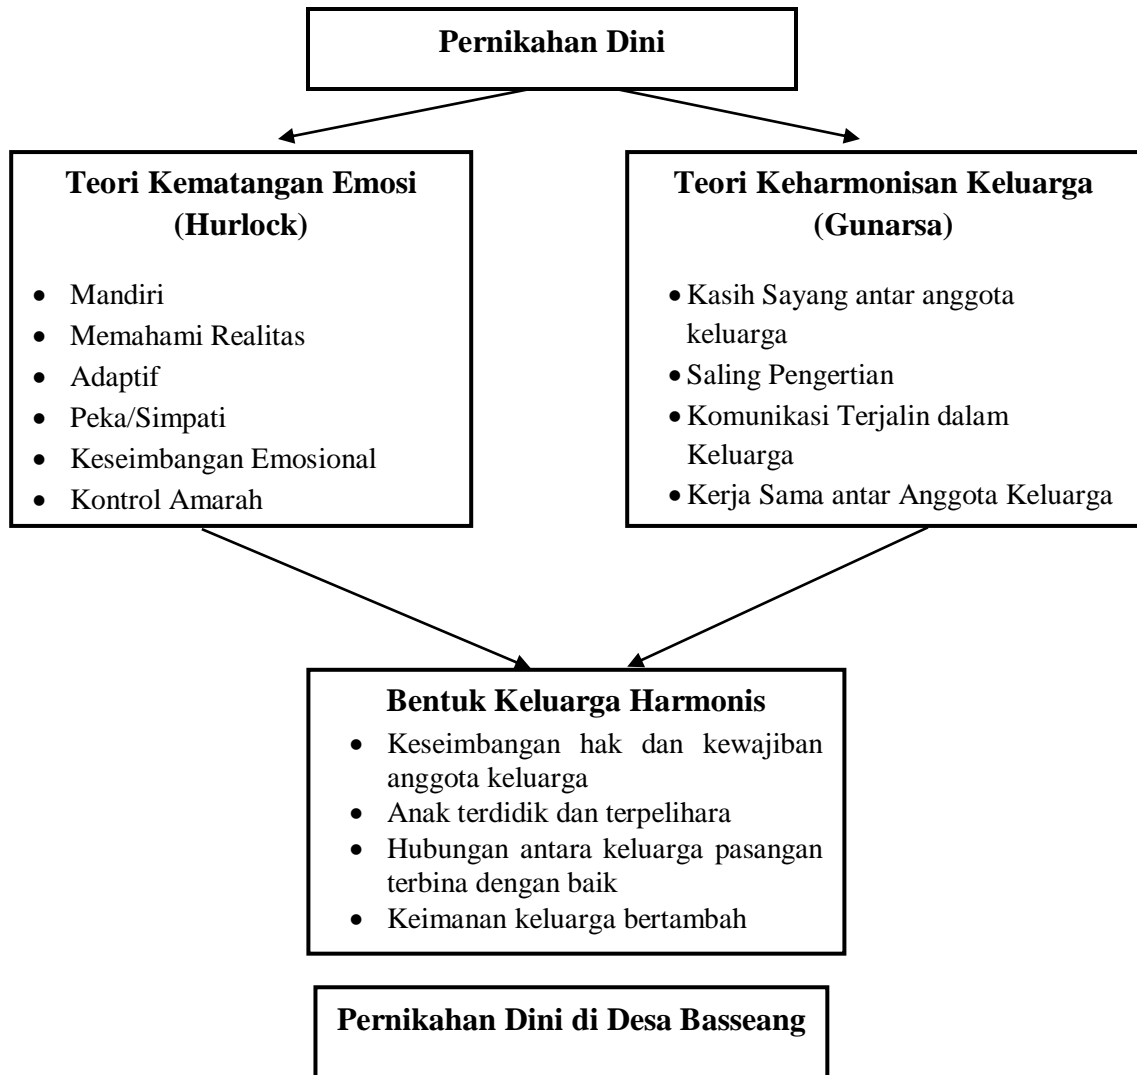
Pernikahan Dini

Teori Kematangan Emosi (Hurlock)

- Mandiri
- Memahami Realitas
- Adaptif
- Peka/Simpati
- Keseimbangan Emosional
- Kontrol Amarah

Teori Keharmonisan Keluarga (Gunarsa)

- Kasih Sayang antar anggota keluarga
- Saling Pengertian
- Komunikasi Terjalin dalam Keluarga
- Kerja Sama antar Anggota Keluarga

Bentuk Keluarga Harmonis

- Keseimbangan hak dan kewajiban anggota keluarga
- Anak terdidik dan terpelihara
- Hubungan antara keluarga pasangan terbina dengan baik
- Keimanan keluarga bertambah

Pernikahan Dini di Desa Basseang